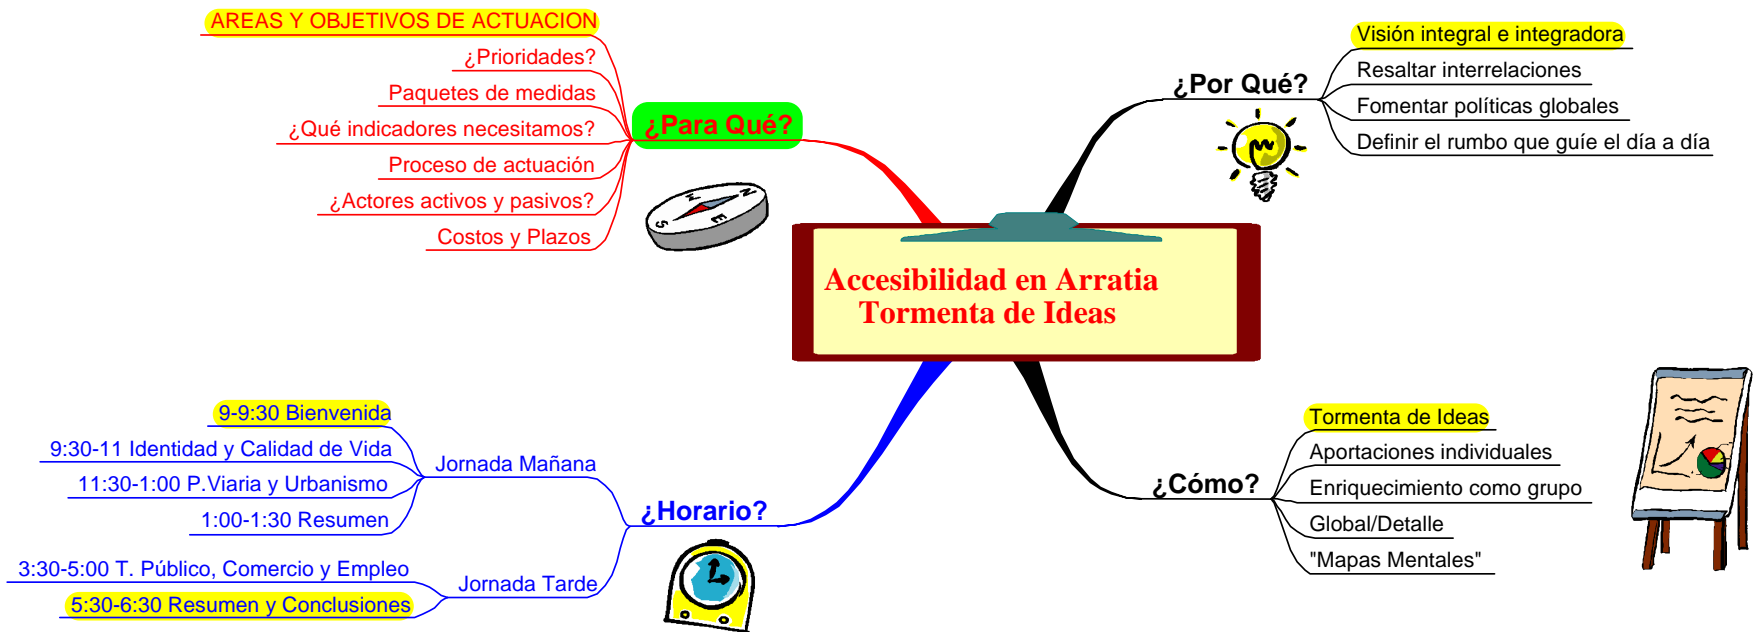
Accesibilidad en Arratia
Tormenta de Ideas

¿Para Qué?
AREAS Y OBJETIVOS DE ACTUACION
¿Prioridades?
Paquetes de medidas
¿Qué indicadores necesitamos?
Proceso de actuación
¿Actores activos y pasivos?
Costos y Plazos

¿Por Qué?
Visión integral e integradora
Resaltar interrelaciones
Fomentar políticas globales
Definir el rumbo que guíe el día a día

¿Horario?
Jornada Mañana
9-9:30 Bienvenida
9:30-11 Identidad y Calidad de Vida
11:30-1:00 P.Viaria y Urbanismo
1:00-1:30 Resumen
Jornada Tarde
3:30-5:00 T. Público, Comercio y Empleo
5:30-6:30 Resumen y Conclusiones

¿Cómo?
Tormenta de Ideas
Aportaciones individuales
Enriquecimiento como grupo
Global/Detalle
"Mapas Mentales"